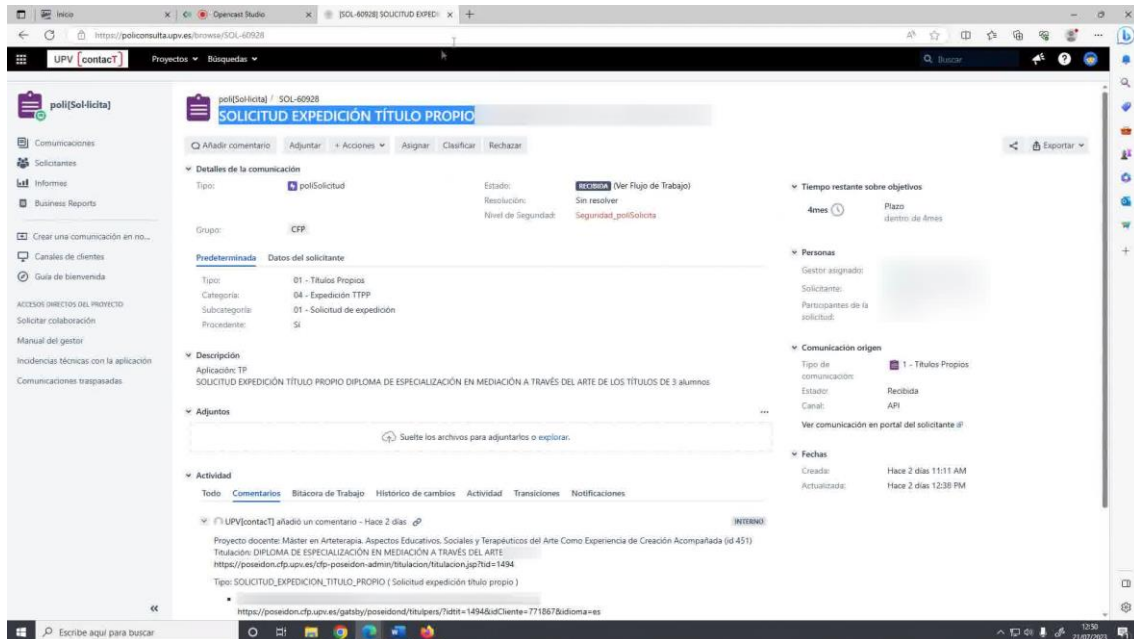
Inicio | Opencast Studio | [SOL-60928] SOLICITUD EXPEDI

https://policonsulta.upv.es/browse/SOL-60928

UPV [contacT] Proyectos Búsquedas

Buscar

poli[Sol-licita]

Comunicaciones
Solicitantes
Informes
Business Reports

Crear una comunicación en no...
Canales de clientes
Guía de bienvenida

ACCESOS DIRECTOS DEL PROYECTO
Solicitar colaboración
Manual del gestor
Incidencias técnicas con la aplicación
Comunicaciones traspasadas

poli[Sol-licita] / SOL-60928

SOLICITUD EXPEDICIÓN TÍTULO PROPIO

Añadir comentario | Adjuntar | + Acciones | Asignar | Clasificar | Rechazar

Exportar

Detalles de la comunicación

Tipo: poliSolicitud
Estado: RECIBIDA (Ver Flujo de Trabajo)
Resolución: Sin resolver
Nivel de Seguridad: Seguridad_poliSolicita

Grupo: CFP

Predeterminada | Datos del solicitante

Tipo: 01 - Títulos Propios
Categoría: 04 - Expedición TTPP
Subcategoría: 01 - Solicitud de expedición
Procedente: Sí

Descripción
Aplicación: TP
SOLICITUD EXPEDICIÓN TÍTULO PROPIO DIPLOMA DE ESPECIALIZACIÓN EN MEDIACIÓN A TRAVÉS DEL ARTE DE LOS TÍTULOS DE 3 alumnos

Adjuntos
Suelte los archivos para adjuntarlos o explorar.

Actividad
Todo | Comentarios | Bitácora de Trabajo | Histórico de cambios | Actividad | Transiciones | Notificaciones

UPV[contacT] añadió un comentario - Hace 2 días
INTERNO

Proyecto docente: Máster en Arteterapia. Aspectos Educativos, Sociales y Terapéuticos del Arte Como Experiencia de Creación Acompañada (id 451)
Titulación: DIPLOMA DE ESPECIALIZACIÓN EN MEDIACIÓN A TRAVÉS DEL ARTE
https://poseidon.cfp.upv.es/cfp-poseidon-admin/titulacion/titulacion.jsp?tid=1494

Tipo: SOLICITUD_EXPEDICION_TITULO_PROPIO ( Solicitud expedición título propio )

https://poseidon.cfp.upv.es/gatsby/poseidond/titulpers/?idtit=1494&idCliente=771867&idioma=es

Tiempo restante sobre objetivos
4mes
Plazo
dentro de 4mes

Personas
Gestor asignado:
Solicitante:
Participantes de la solicitud:

Comunicación origen
Tipo de comunicación: 1 - Títulos Propios
Estado: Recibida
Canal: API
Ver comunicación en portal del solicitante

Fechas
Creada: Hace 2 días 11:11 AM
Actualizada: Hace 2 días 12:38 PM

Escribe aquí para buscar

12:30
21/07/2023